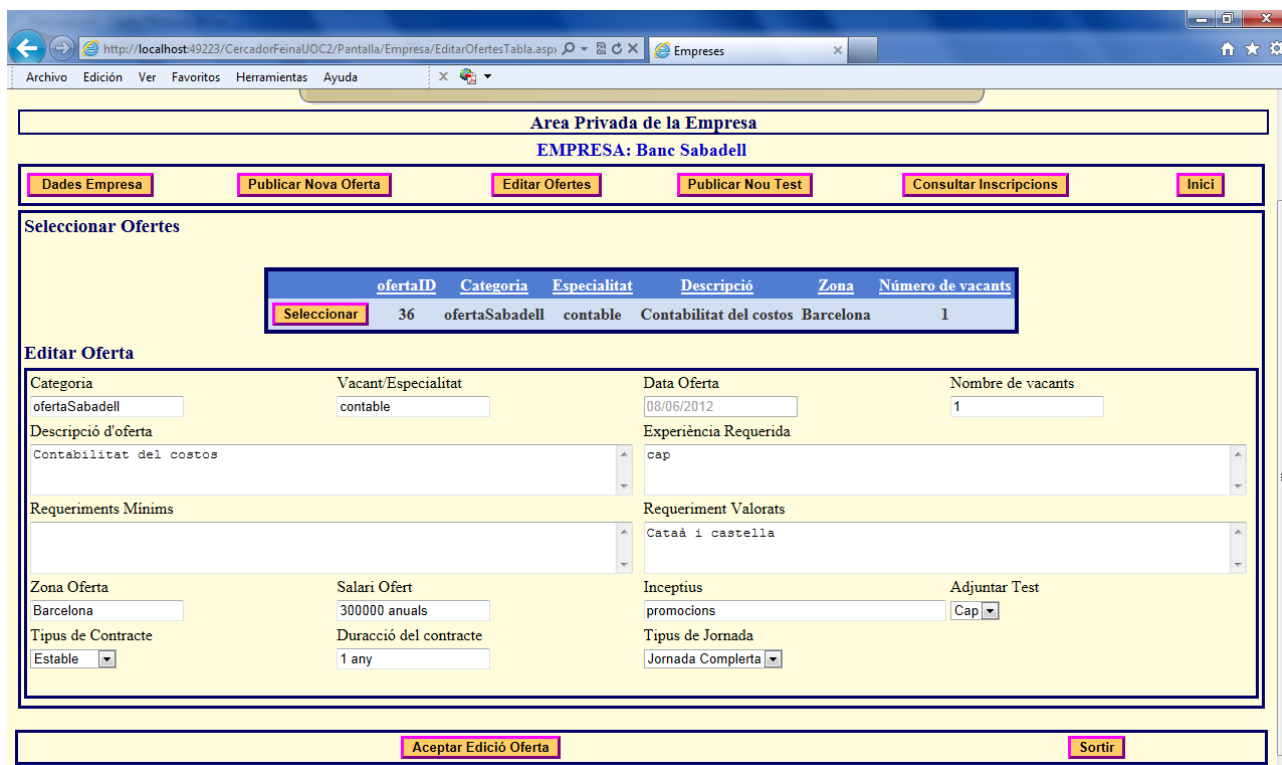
http://localhost:49223/CercadorFeinaUOC2/Pantalla/Empresa/EditarOfertesTabla.asp:
Empreses

Archivo Edición Ver Favoritos Herramientas Ayuda

Area Privada de la Empresa

EMPRESA: Banc Sabadell

Dades Empresa | Publicar Nova Oferta | Editar Ofertes | Publicar Nou Test | Consultar Inscripcions | Inici

Seleccionar Ofertes

| | ofertaID | Categoria | Especialitat | Descripció | Zona | Número de vacants |
|---|---|---|---|---|---|---|
| Seleccionar | 36 | ofertaSabadell | contable | Contabilitat del costos | Barcelona | 1 |

Editar Oferta

Categoria
ofertaSabadell
Vacant/Especialitat
contable
Data Oferta
08/06/2012
Nombre de vacants
1
Descripció d'oferta
Contabilitat del costos
Experiència Requerida
cap
Requeriments Mínims
Requeriment Valorats
Cataà i castella
Zona Oferta
Barcelona
Salari Ofert
300000 anuals
Inceptius
promocions
Adjuntar Test
Cap
Tipus de Contracte
Estable
Duracció del contracte
1 any
Tipus de Jornada
Jornada Complerta

Aceptar Edició Oferta
Sortir